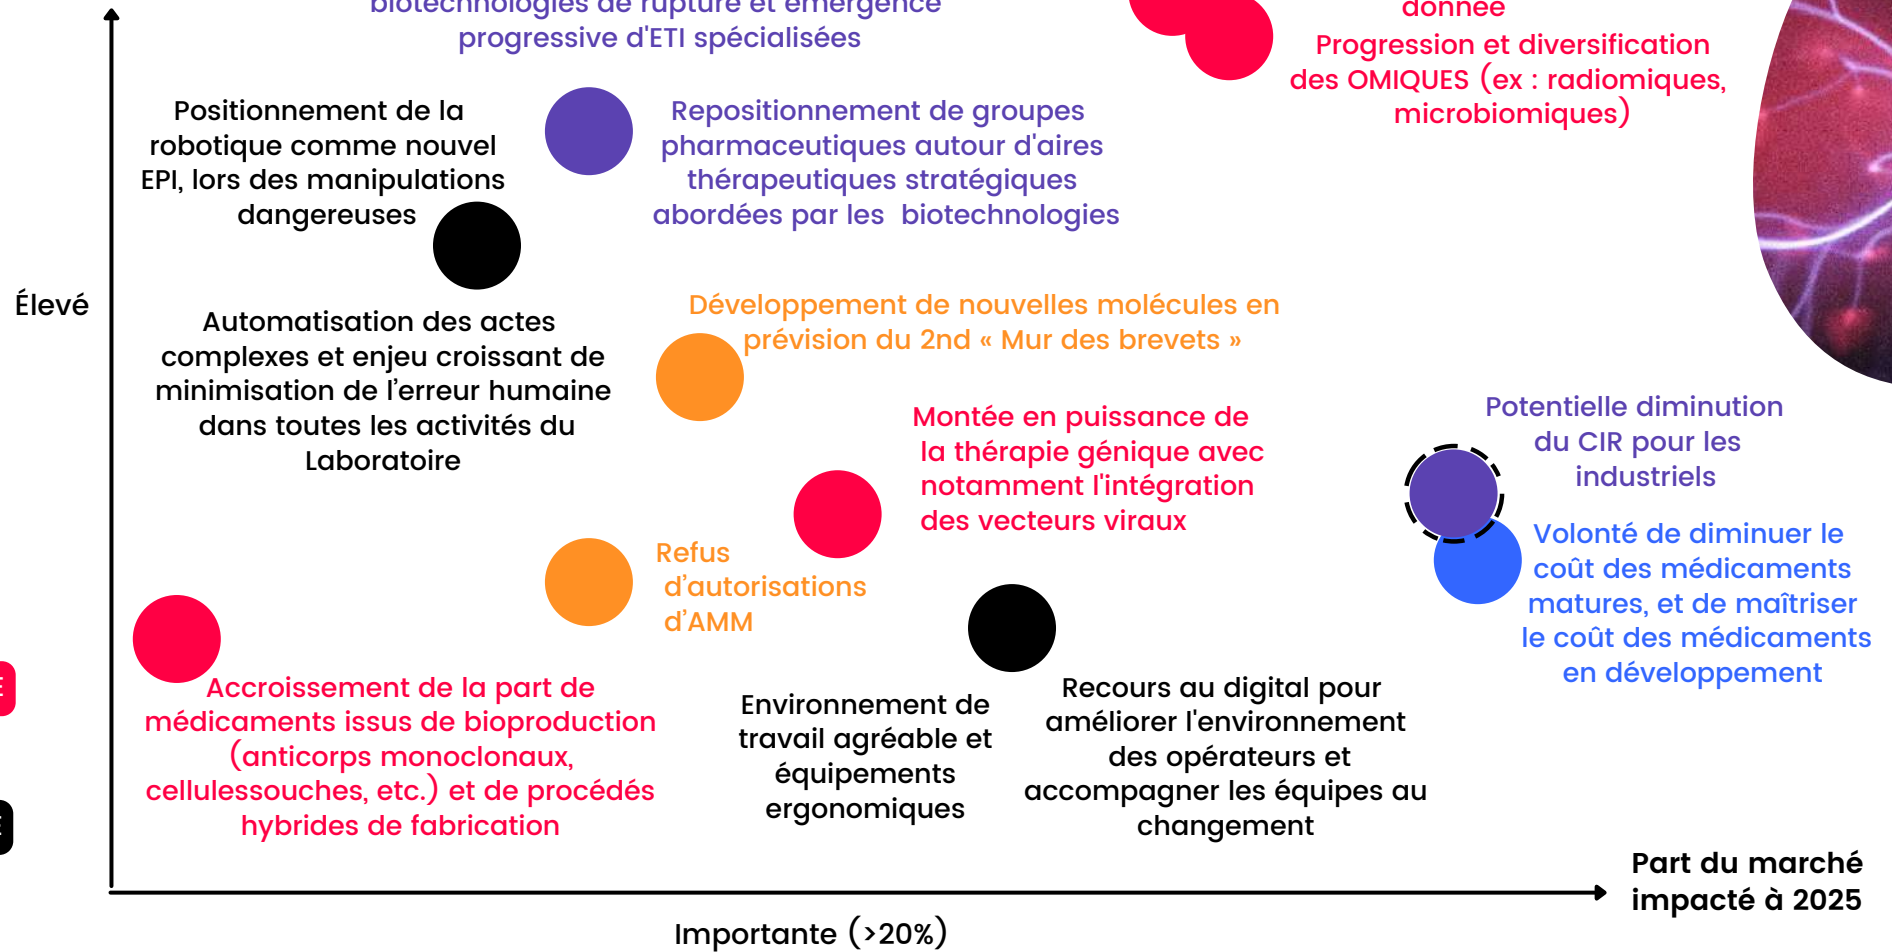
biotechnologies de rupture et émergence progressive d'ETI spécialisées

donnée

Progression et diversification des OMIQUES (ex : radiomiques, microbiomiques)

Positionnement de la robotique comme nouvel EPI, lors des manipulations dangereuses

Repositionnement de groupes pharmaceutiques autour d'aires thérapeutiques stratégiques abordées par les biotechnologies

Élevé

Automatisation des actes complexes et enjeu croissant de minimisation de l'erreur humaine dans toutes les activités du Laboratoire

Développement de nouvelles molécules en prévision du 2nd « Mur des brevets »

Montée en puissance de la thérapie génique avec notamment l'intégration des vecteurs viraux

Potentielle diminution du CIR pour les industriels

Volonté de diminuer le coût des médicaments matures, et de maîtriser le coût des médicaments en développement

Refus d'autorisations d'AMM

Accroissement de la part de médicaments issus de bioproduction (anticorps monoclonaux, cellulessouches, etc.) et de procédés hybrides de fabrication

Environnement de travail agréable et équipements ergonomiques

Recours au digital pour améliorer l'environnement des opérateurs et accompagner les équipes au changement

Part du marché impacté à 2025

Importante (>20%)